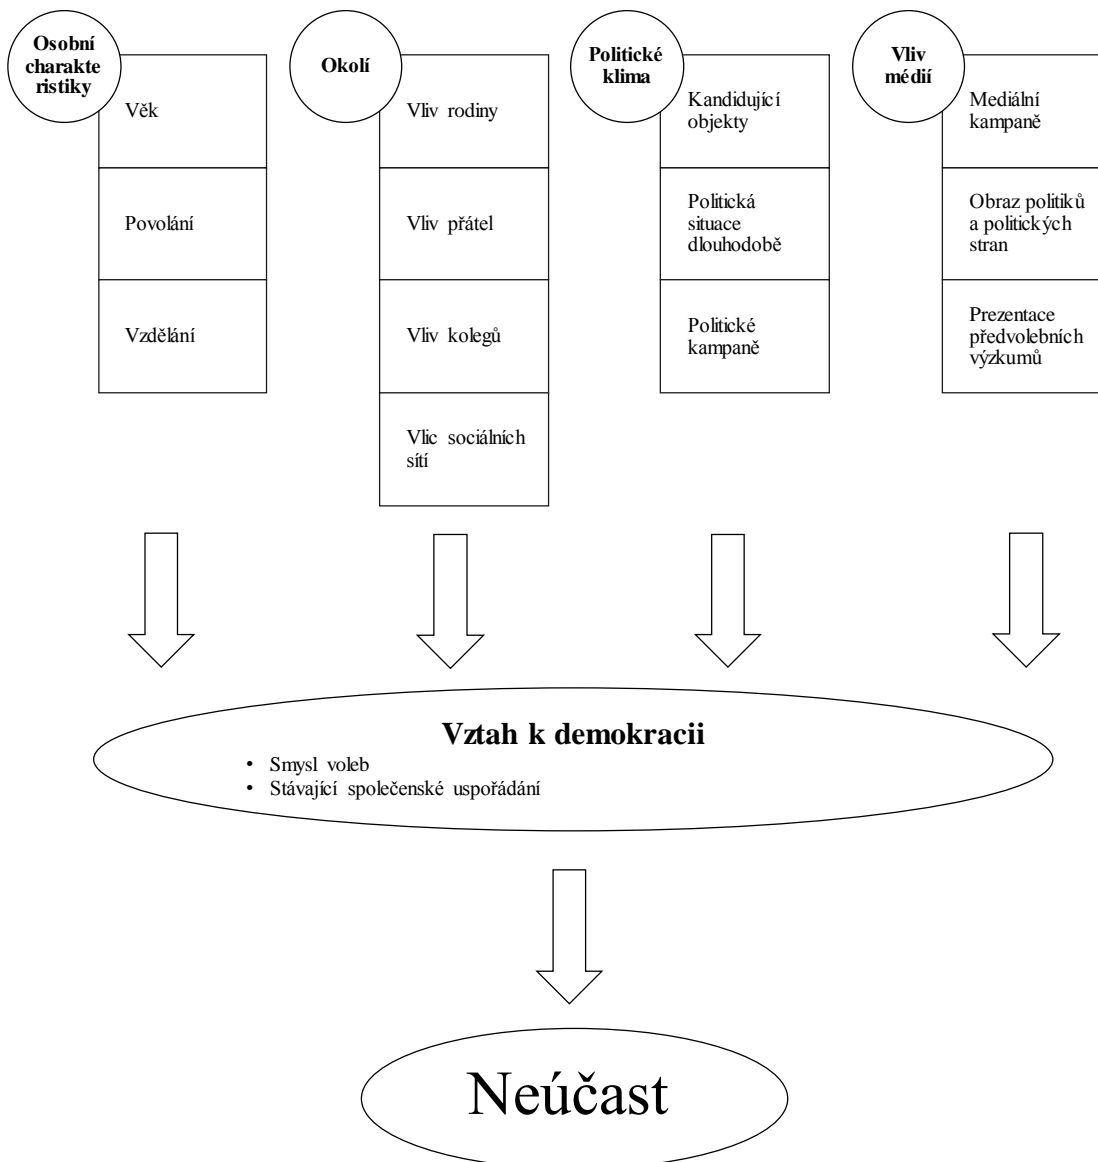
Osobní charakteristiky

Věk

Povolání

Vzdělání

Okolí

Vliv rodiny

Vliv přátel

Vliv kolegů

Vlic sociálních sítí

Politické klima

Kandidující objekty

Politická situace dlouhodobě

Politické kampaně

Vliv médií

Mediální kampaně

Obraz politiků a politických stran

Prezentace předvolebních výzkumů

Vztah k demokracii

• Smysl voleb
• Stávající společenské uspořádání

Neúčast